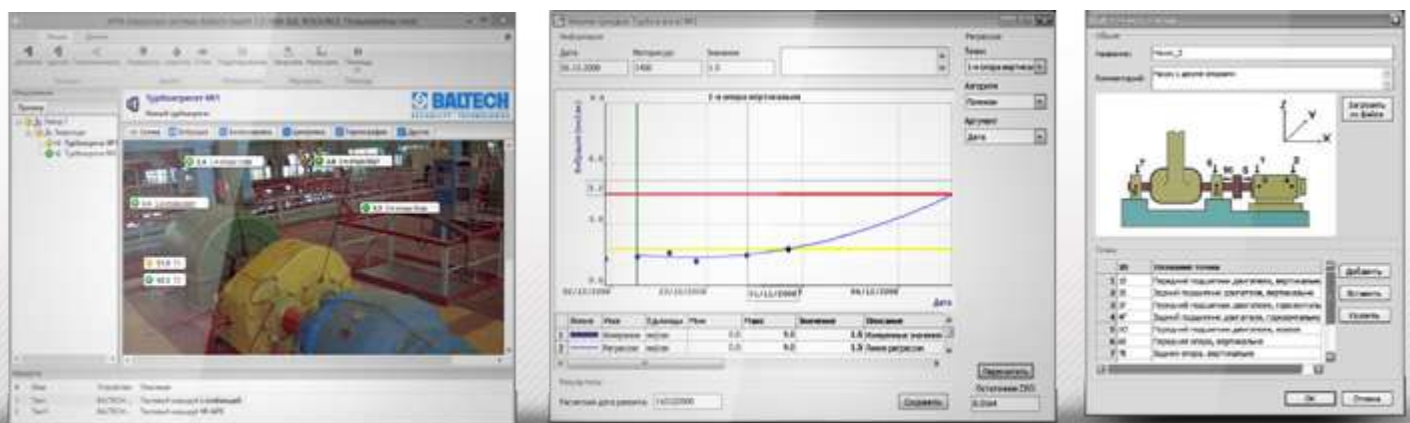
BALTECH

Турбоагрегат №1

Дата

Интервалы

Значение

05.10.2008

2400

1.0

1-я опора вертикальная

Регрессия

Тренд

Алгоритм

Линейная

Аргумент

Дата

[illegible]

Пересчитать

Остаточная СКО

Сохранить

Прогнозная дата ремонта

14/12/2008

05/10/2008

23/10/2008

11/11/2008

06/12/2008

Дата

Общие

Название

Точка_3

Комментарий

Загрузить из файла

Добавить

Вставить

Удалить

Ok

Отмена